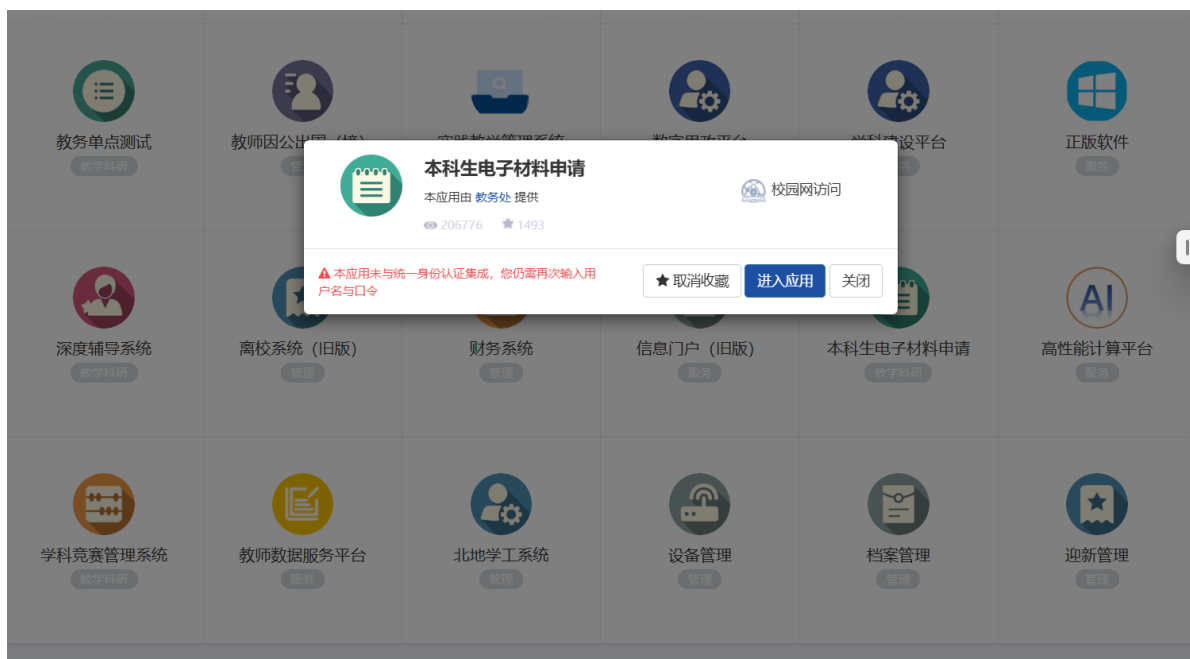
教务单点测试
教学科研

教师因公出国（境）
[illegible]

实践教学管理系统

教室巡查平台

学科建设平台

正版软件
服务

本科生电子材料申请
本应用由 教务处 提供
206776 1493
校园网访问

本应用未与统一身份认证集成，您仍需再次输入用户名与口令
取消收藏
进入应用
关闭

深度辅导系统
教学科研

离校系统（旧版）
管理

财务系统
管理

信息门户（旧版）
服务

本科生电子材料申请
教学科研

AI
高性能计算平台
服务

学科竞赛管理系统
教学科研

教师数据服务平台
服务

北地学工系统
管理

设备管理
管理

档案管理
管理

迎新管理
管理